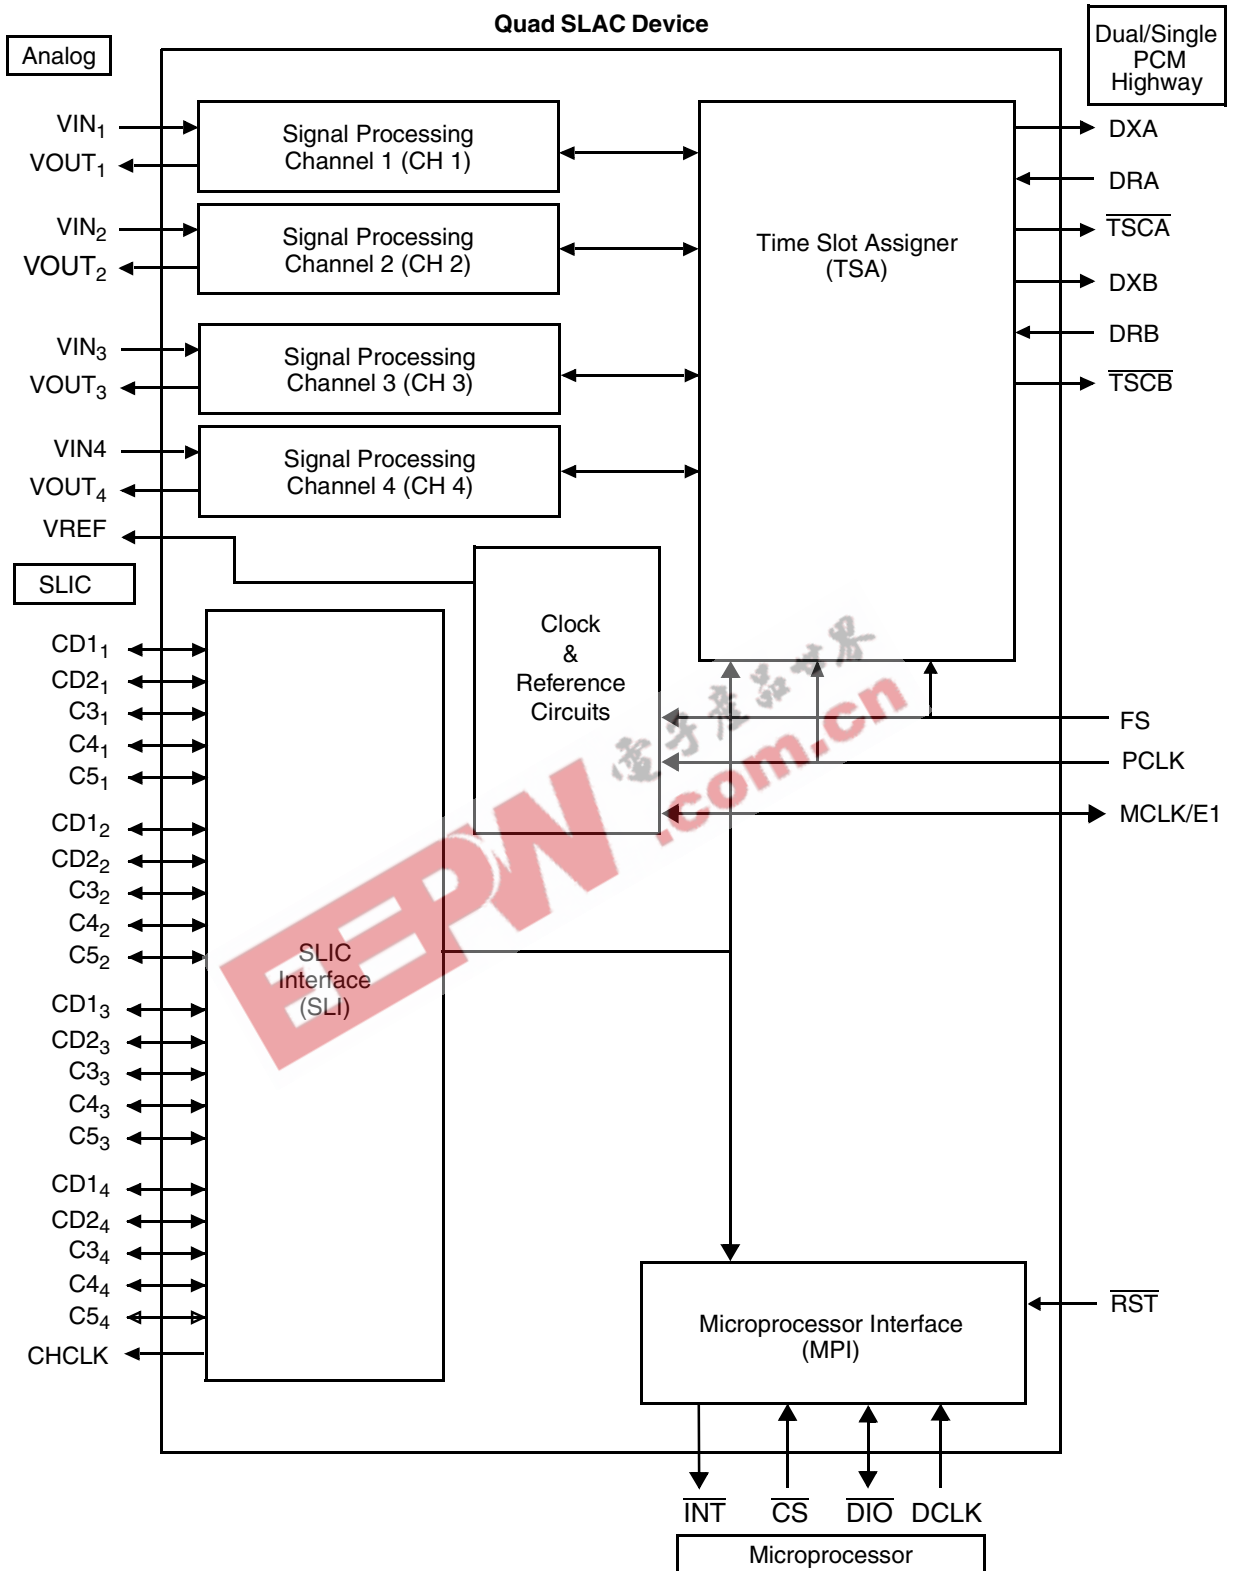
Quad SLAC Device

Dual/Single PCM Highway

Analog

VIN$_1$
VOUT$_1$
Signal Processing Channel 1 (CH 1)

VIN$_2$
VOUT$_2$
Signal Processing Channel 2 (CH 2)

VIN$_3$
VOUT$_3$
Signal Processing Channel 3 (CH 3)

VIN4
VOUT$_4$
Signal Processing Channel 4 (CH 4)

VREF

Time Slot Assigner (TSA)

DXA
DRA
$\overline{TSCA}$
DXB
DRB
$\overline{TSCB}$

SLIC

Clock & Reference Circuits

FS
PCLK
MCLK/E1

CD1$_1$
CD2$_1$
C3$_1$
C4$_1$
C5$_1$
CD1$_2$
CD2$_2$
C3$_2$
C4$_2$
C5$_2$
CD1$_3$
CD2$_3$
C3$_3$
C4$_3$
C5$_3$
CD1$_4$
CD2$_4$
C3$_4$
C4$_4$
C5$_4$
CHCLK

SLIC Interface (SLI)

电子产品世界
EEPW.com.cn

Microprocessor Interface (MPI)

$\overline{RST}$

$\overline{INT}$ $\overline{CS}$ $\overline{DIO}$ DCLK

Microprocessor